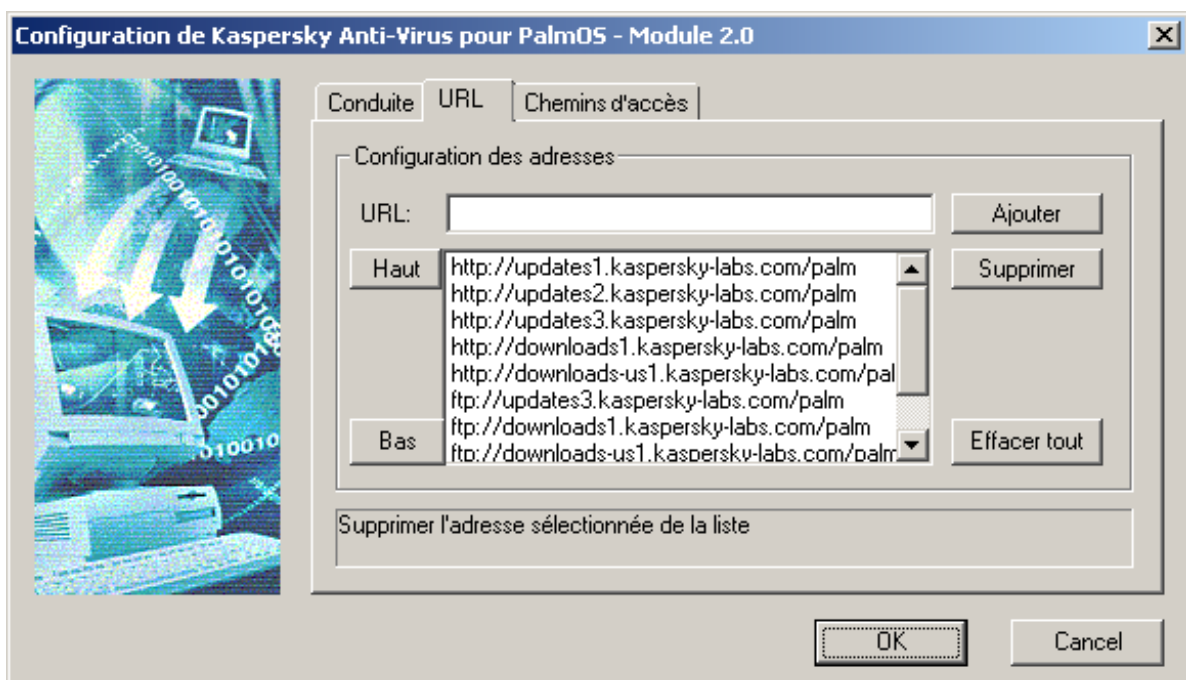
Configuration de Kaspersky Anti-Virus pour PalmOS - Module 2.0

Conduite URL Chemins d'accès

Configuration des adresses

URL:

Ajouter

Haut

http://updates1.kaspersky-labs.com/palm
http://updates2.kaspersky-labs.com/palm
http://updates3.kaspersky-labs.com/palm
http://downloads1.kaspersky-labs.com/palm
http://downloads-us1.kaspersky-labs.com/pal
ftp://updates3.kaspersky-labs.com/palm
ftp://downloads1.kaspersky-labs.com/palm
ftp://downloads-us1.kaspersky-labs.com/palm

Supprimer

Bas

Effacer tout

Supprimer l'adresse sélectionnée de la liste

OK

Cancel